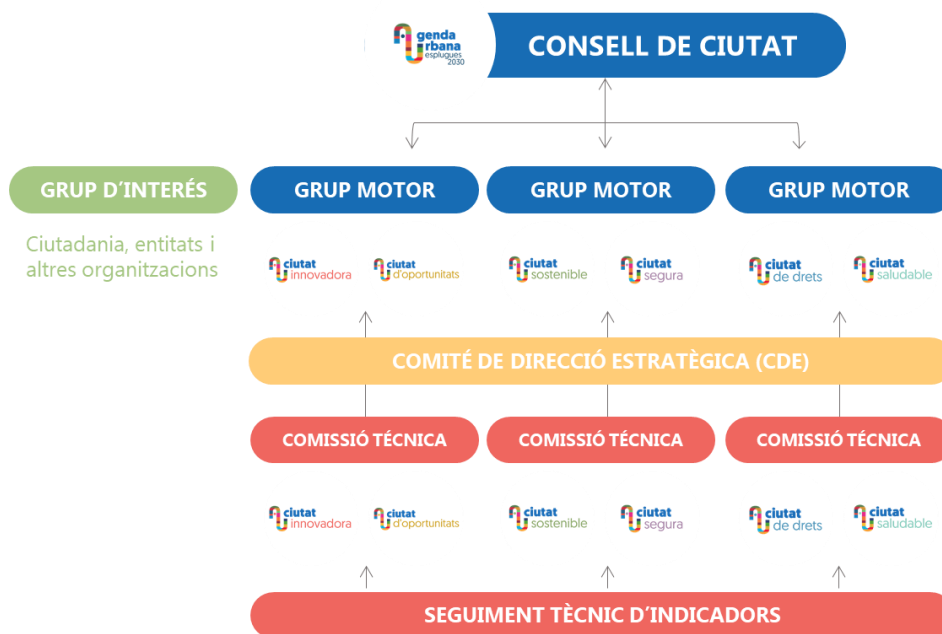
genda
rbana
esplugues
2030

CONSELL DE CIUTAT

GRUP D'INTERÉS

Ciutadania, entitats i altres organitzacions

GRUP MOTOR

GRUP MOTOR

GRUP MOTOR

ciutat innovadora

ciutat d'oportunitats

ciutat sostenible

ciutat segura

ciutat de drets

ciutat saludable

COMITÉ DE DIRECCIÓ ESTRATÈGICA (CDE)

COMISSIÓ TÉCNICA

COMISSIÓ TÉCNICA

COMISSIÓ TÉCNICA

ciutat innovadora

ciutat d'oportunitats

ciutat sostenible

ciutat segura

ciutat de drets

ciutat saludable

SEGUIMENT TÈCNIC D'INDICADORS